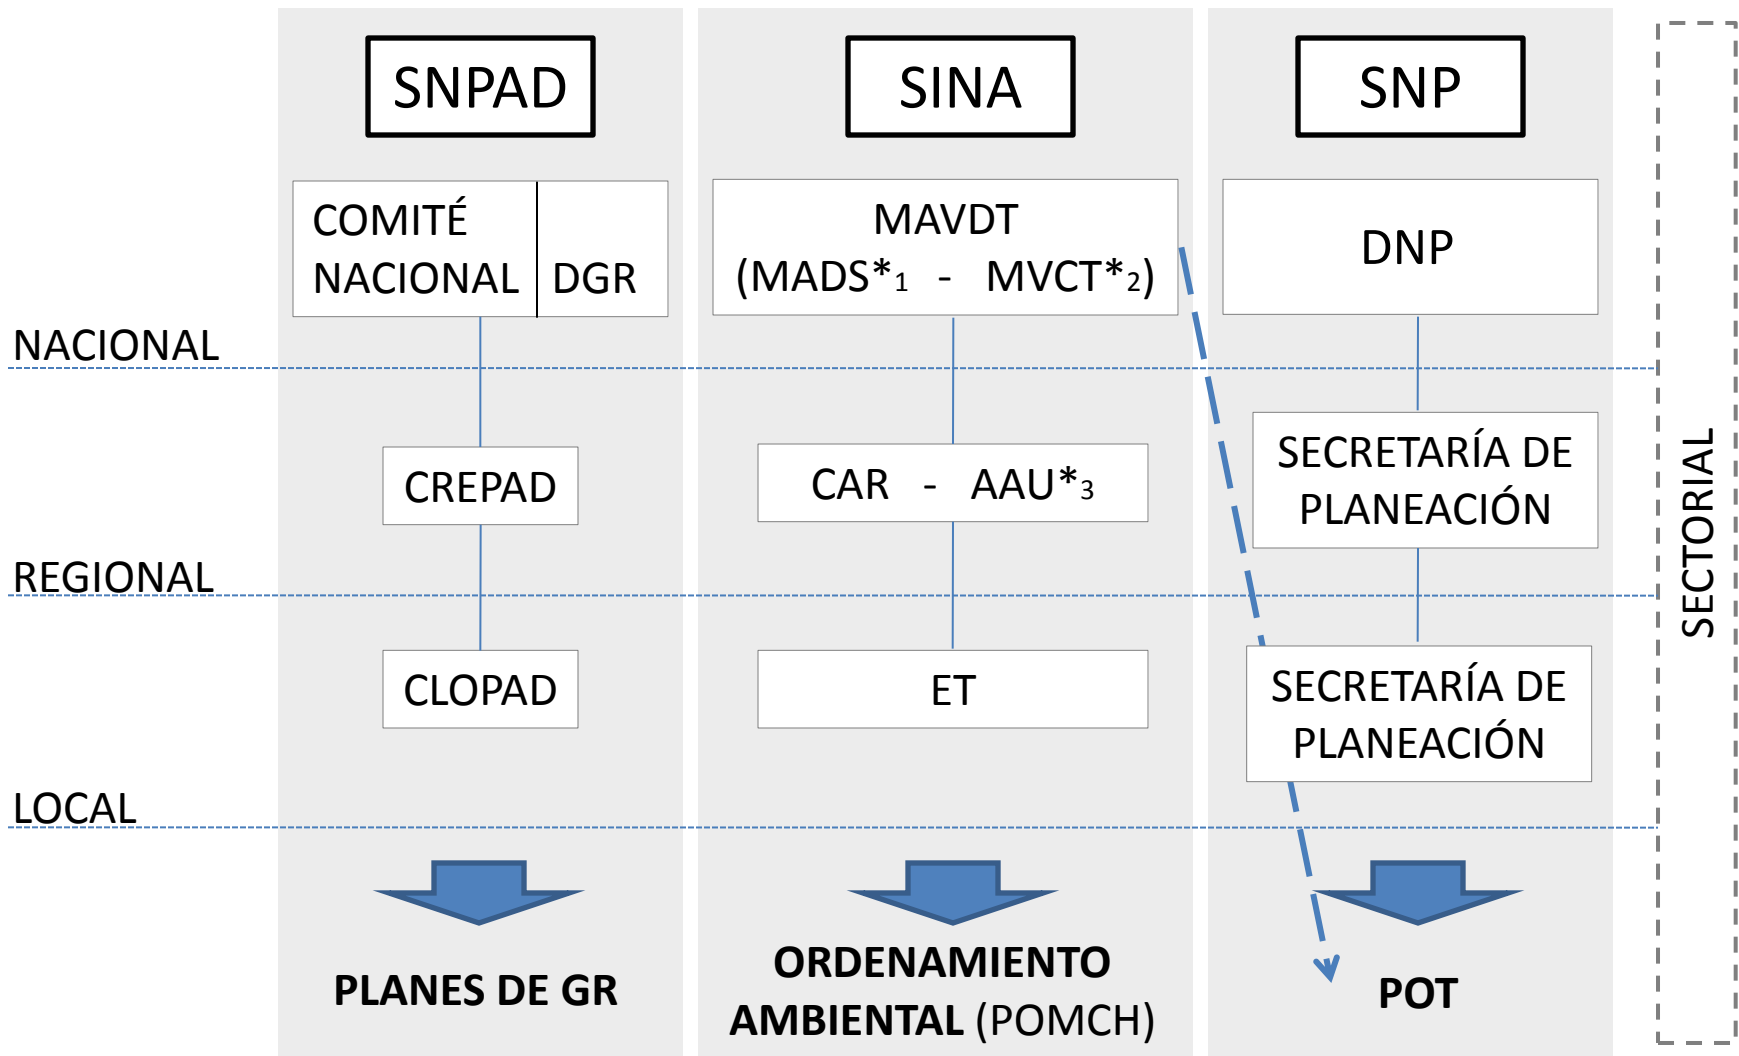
SNPAD

SINA

SNP

COMITÉ NACIONAL

DGR

MAVDT (MADS$*_1$ - MVCT$*_2$)

DNP

NACIONAL

CREPAD

CAR - AAU$*_3$

SECRETARÍA DE PLANEACIÓN

REGIONAL

CLOPAD

ET

SECRETARÍA DE PLANEACIÓN

LOCAL

SECTORIAL

PLANES DE GR

ORDENAMIENTO AMBIENTAL (POMCH)

POT